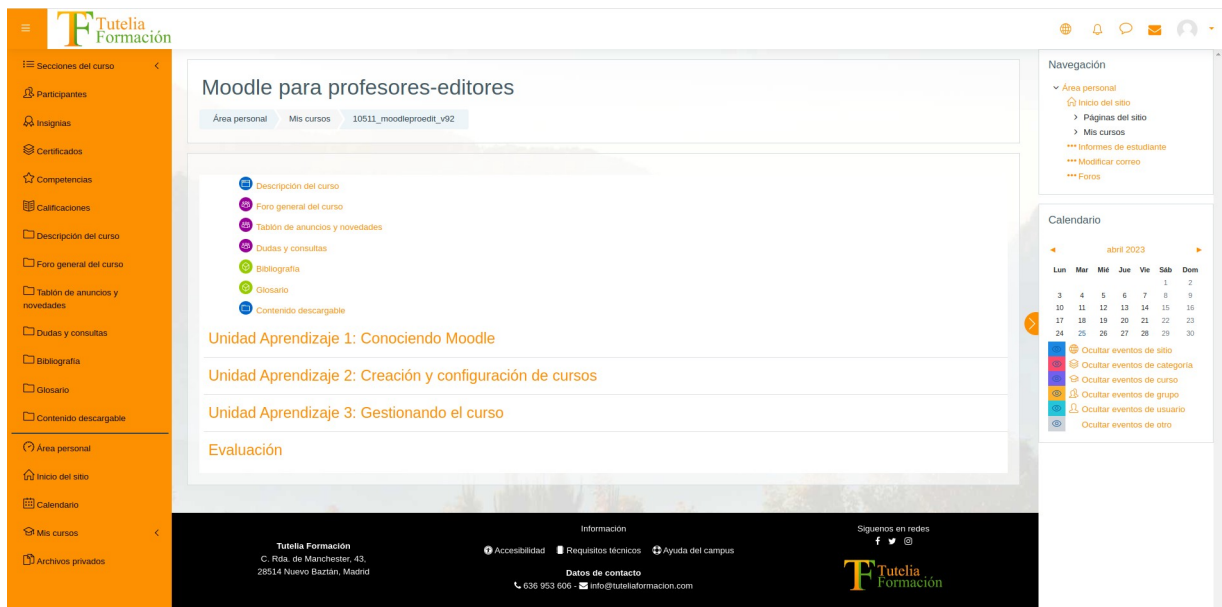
Tutelia Formación

Secciones del curso
Participantes
Insignias
Certificados
Competencias
Calificaciones
Descripción del curso
Foro general del curso
Tablón de anuncios y novedades
Dudas y consultas
Bibliografía
Glosario
Contenido descargable
Área personal
Inicio del sitio
Calendario
Mis cursos
Archivos privados

Moodle para profesores-editores

Área personal | Mis cursos | 10511_moodleproedit_v92

Descripción del curso
Foro general del curso
Tablón de anuncios y novedades
Dudas y consultas
Bibliografía
Glosario
Contenido descargable

Unidad Aprendizaje 1: Conociendo Moodle

Unidad Aprendizaje 2: Creación y configuración de cursos

Unidad Aprendizaje 3: Gestionando el curso

Evaluación

Navegación
Área personal
Inicio del sitio
Páginas del sitio
Mis cursos
Informes de estudiante
Modificar correo
Foros

Calendario

◄ abril 2023 ►

| Lun | Mar | Mié | Jue | Vie | Sáb | Dom |
|---|---|---|---|---|---|---|
| | | | | | 1 | 2 |
| 3 | 4 | 5 | 6 | 7 | 8 | 9 |
| 10 | 11 | 12 | 13 | 14 | 15 | 16 |
| 17 | 18 | 19 | 20 | 21 | 22 | 23 |
| 24 | 25 | 26 | 27 | 28 | 29 | 30 |

Ocultar eventos de sitio
Ocultar eventos de categoría
Ocultar eventos de curso
Ocultar eventos de grupo
Ocultar eventos de usuario
Ocultar eventos de otro

Tutelia Formación
C. Rda. de Manchester, 43,
28514 Nuevo Baztán, Madrid

Información
Accesibilidad Requisitos técnicos Ayuda del campus

Datos de contacto
636 953 606 - info@tuteliaformacion.com

Siguenos en redes

Tutelia Formación